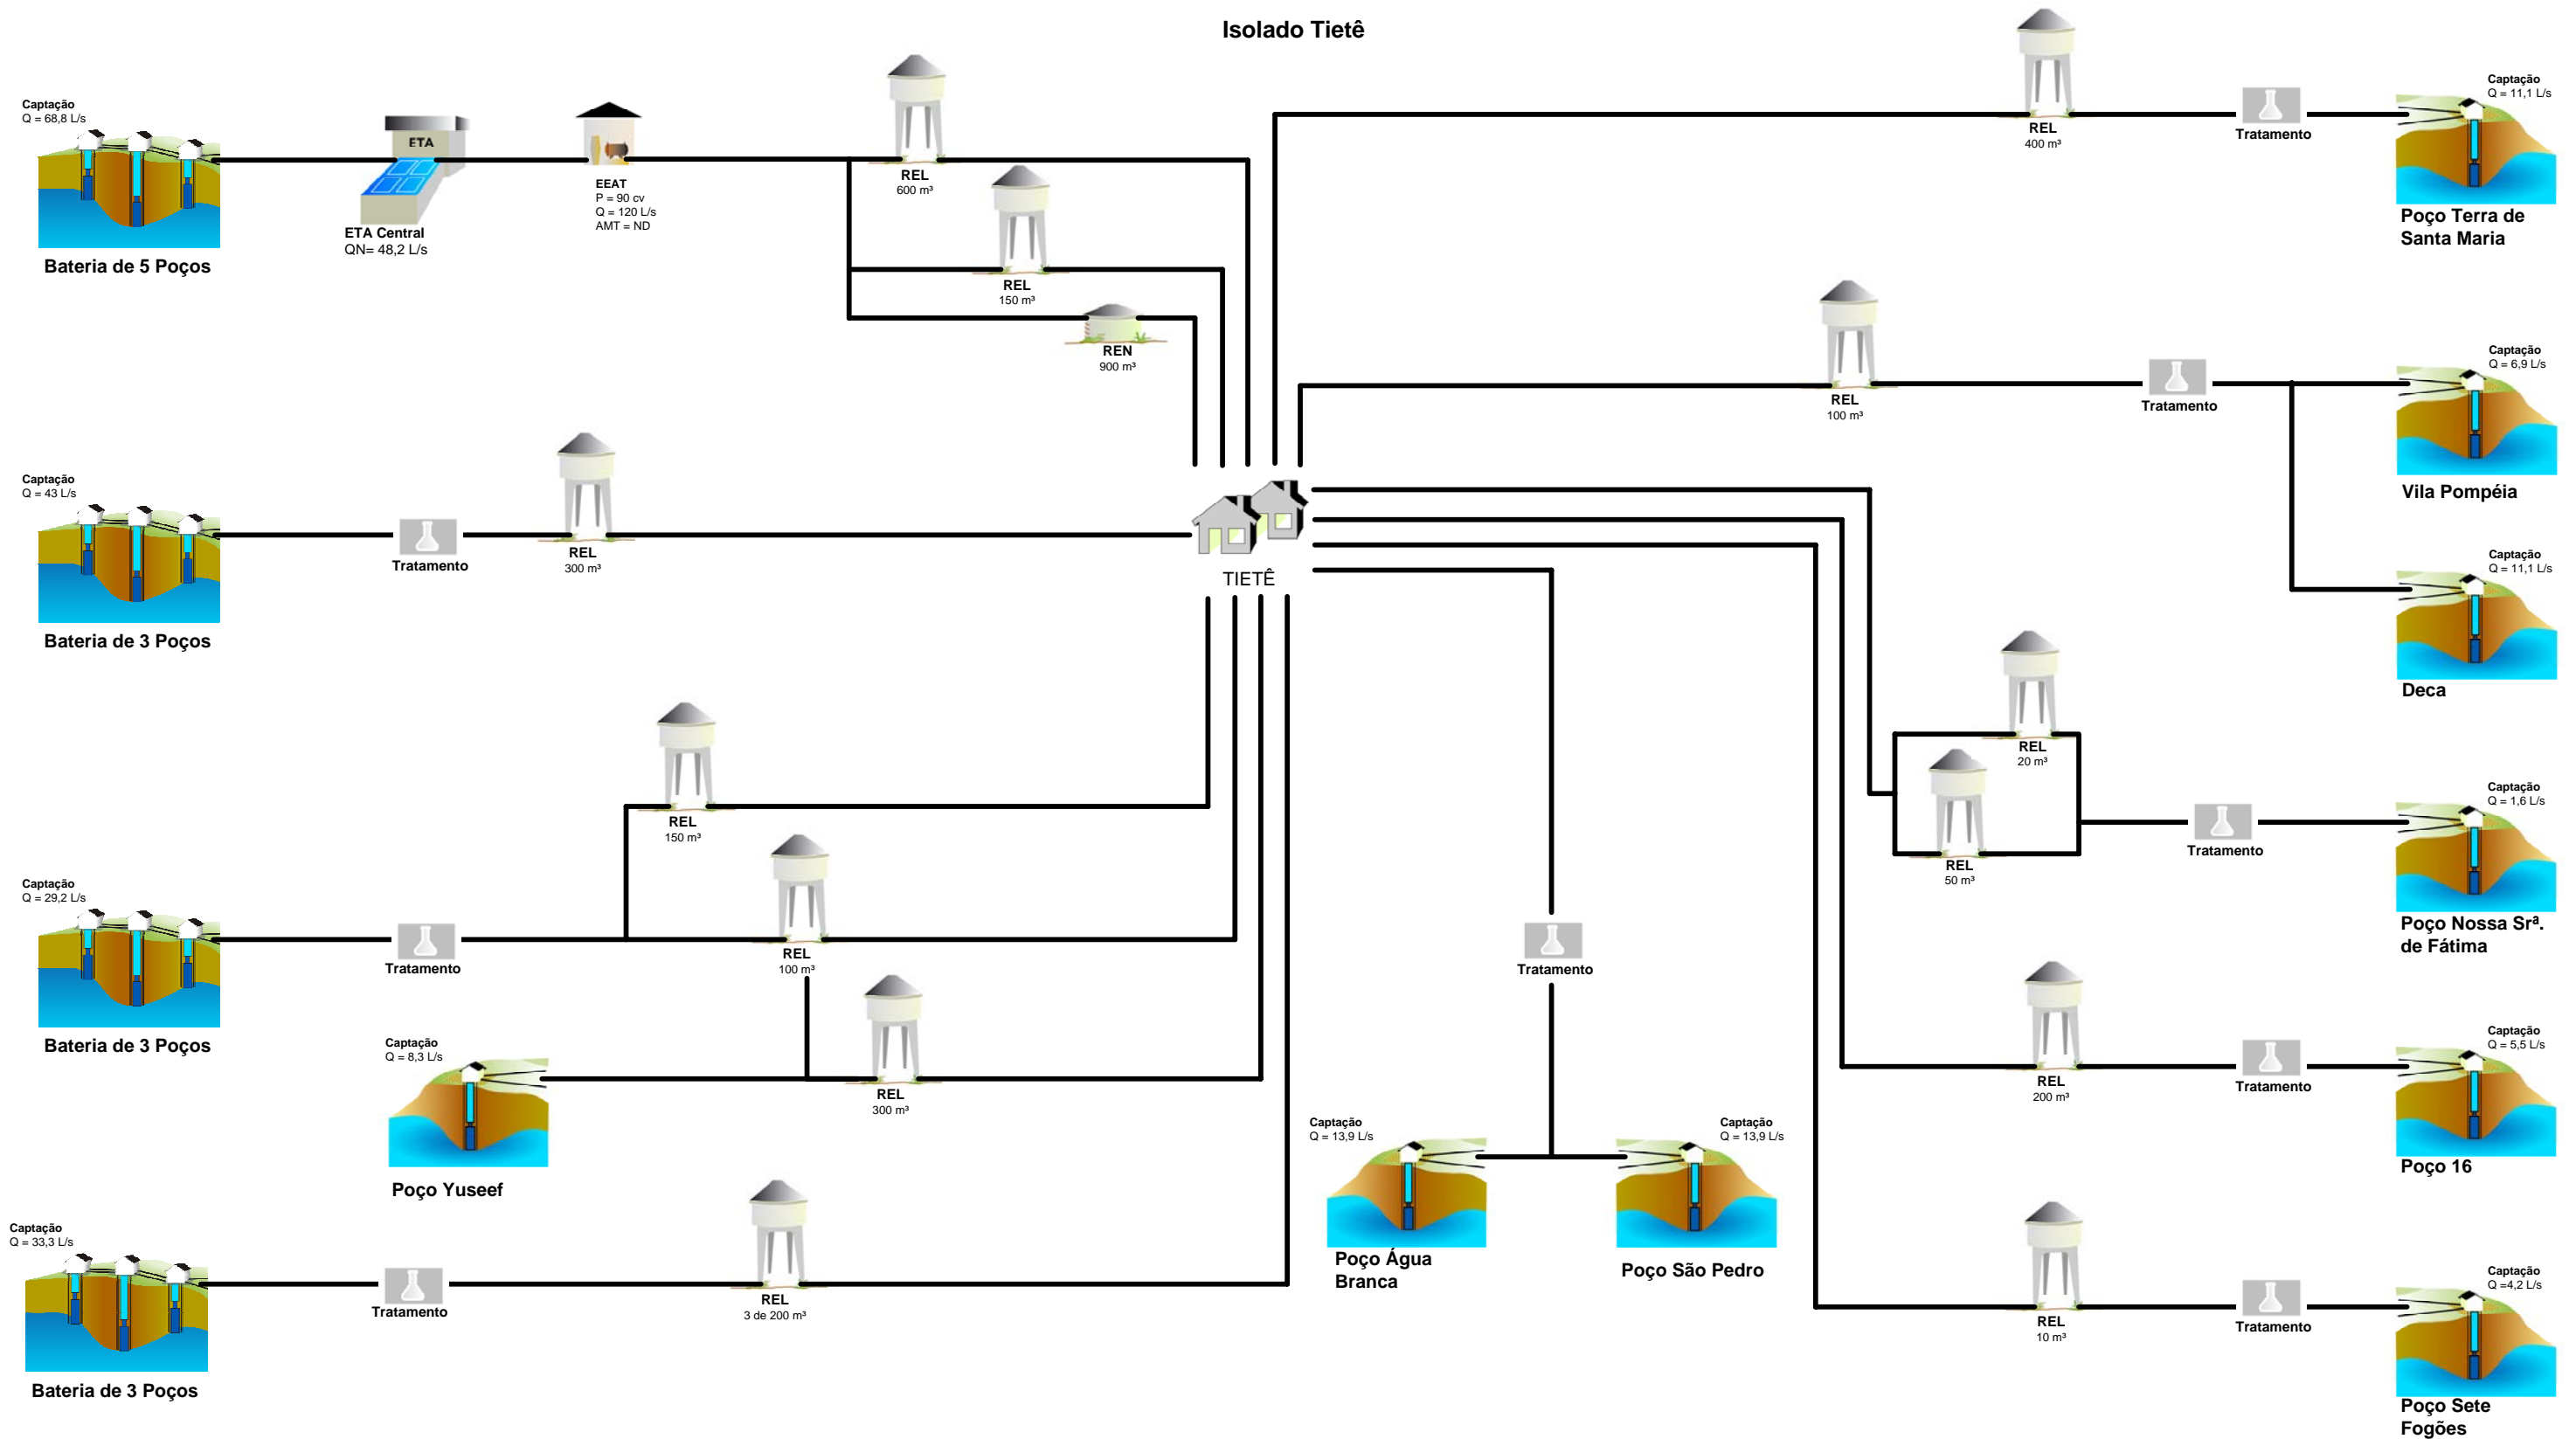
Isolado Tietê

Captação
Q = 68,8 L/s

Bateria de 5 Poços

ETA

ETA Central
QN= 48,2 L/s

EEAT
P = 90 cv
Q = 120 L/s
AMT = ND

REL
600 m³

REL
150 m³

REN
900 m³

REL
400 m³

Tratamento

Captação
Q = 11,1 L/s

Poço Terra de Santa Maria

REL
100 m³

Tratamento

Captação
Q = 6,9 L/s

Vila Pompéia

Captação
Q = 43 L/s

Bateria de 3 Poços

Tratamento

REL
300 m³

TIETÊ

Captação
Q = 11,1 L/s

Deca

REL
20 m³

REL
50 m³

Tratamento

Captação
Q = 1,6 L/s

Poço Nossa Srª. de Fátima

REL
150 m³

Captação
Q = 29,2 L/s

Bateria de 3 Poços

Tratamento

REL
100 m³

Tratamento

Captação
Q = 8,3 L/s

Poço Yuseef

REL
300 m³

REL
200 m³

Tratamento

Captação
Q = 5,5 L/s

Poço 16

Captação
Q = 13,9 L/s

Poço Água Branca

Captação
Q = 13,9 L/s

Poço São Pedro

Captação
Q = 33,3 L/s

Bateria de 3 Poços

Tratamento

REL
3 de 200 m³

REL
10 m³

Tratamento

Captação
Q =4,2 L/s

Poço Sete Fogões